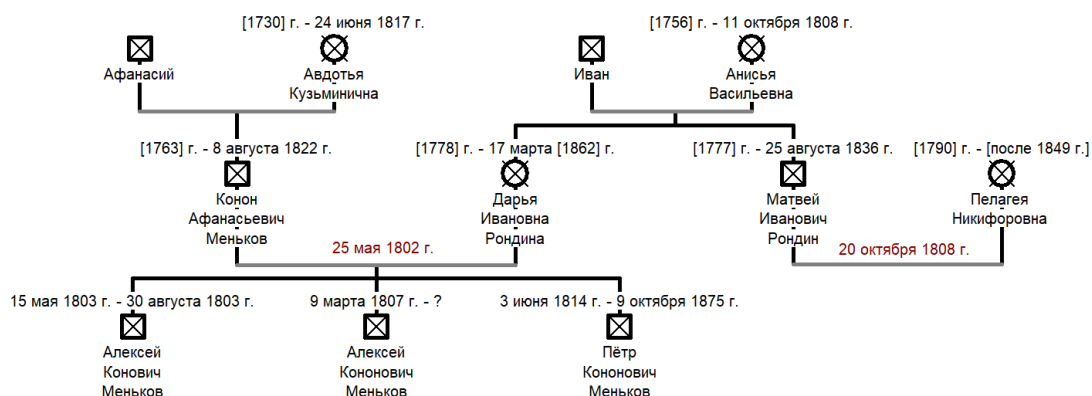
[1730] г. - 24 июня 1817 г.

Афанасий

Авдотья Кузьминична

[1756] г. - 11 октября 1808 г.

Иван

Анисья Васильевна

[1763] г. - 8 августа 1822 г.

Конон Афанасьевич Меньков

[1778] г. - 17 марта [1862] г.

Дарья Ивановна Рондина

[1777] г. - 25 августа 1836 г.

Матвей Иванович Рондин

[1790] г. - [после 1849 г.]

Пелагея Никифоровна

25 мая 1802 г.

20 октября 1808 г.

15 мая 1803 г. - 30 августа 1803 г.

Алексей Конович Меньков

9 марта 1807 г. - ?

Алексей Кононович Меньков

3 июня 1814 г. - 9 октября 1875 г.

Пётр Кононович Меньков